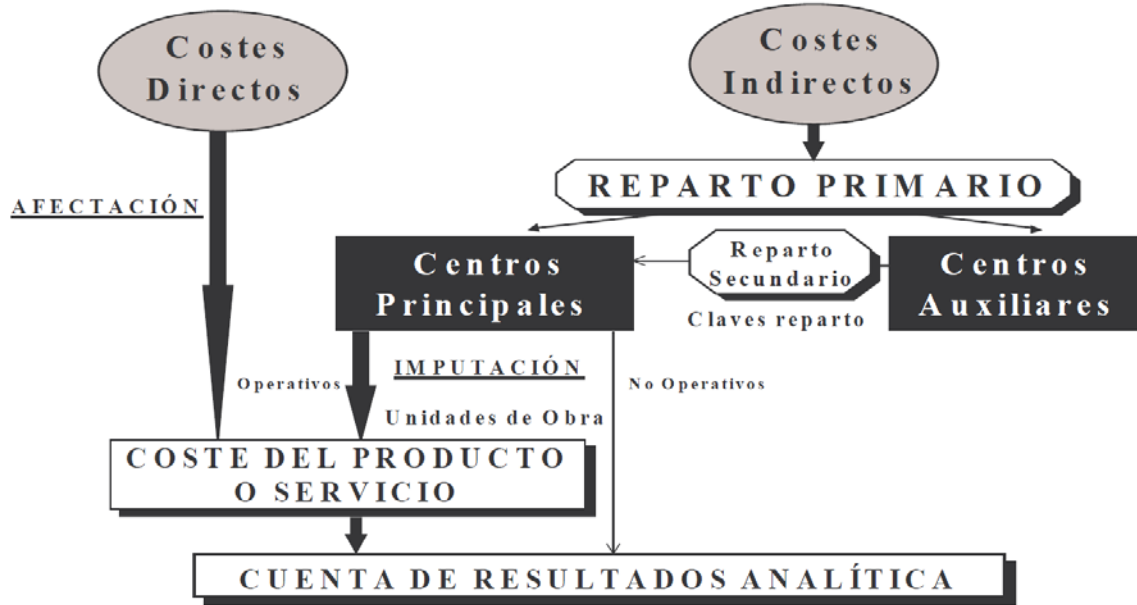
Costes Directos

Costes Indirectos

REPARTO PRIMARIO

AFECTACIÓN

Centros Principales

Reparto Secundario

Centros Auxiliares

Claves reparto

IMPUTACIÓN

Operativos

No Operativos

Unidades de Obra

COSTE DEL PRODUCTO O SERVICIO

CUENTA DE RESULTADOS ANALÍTICA